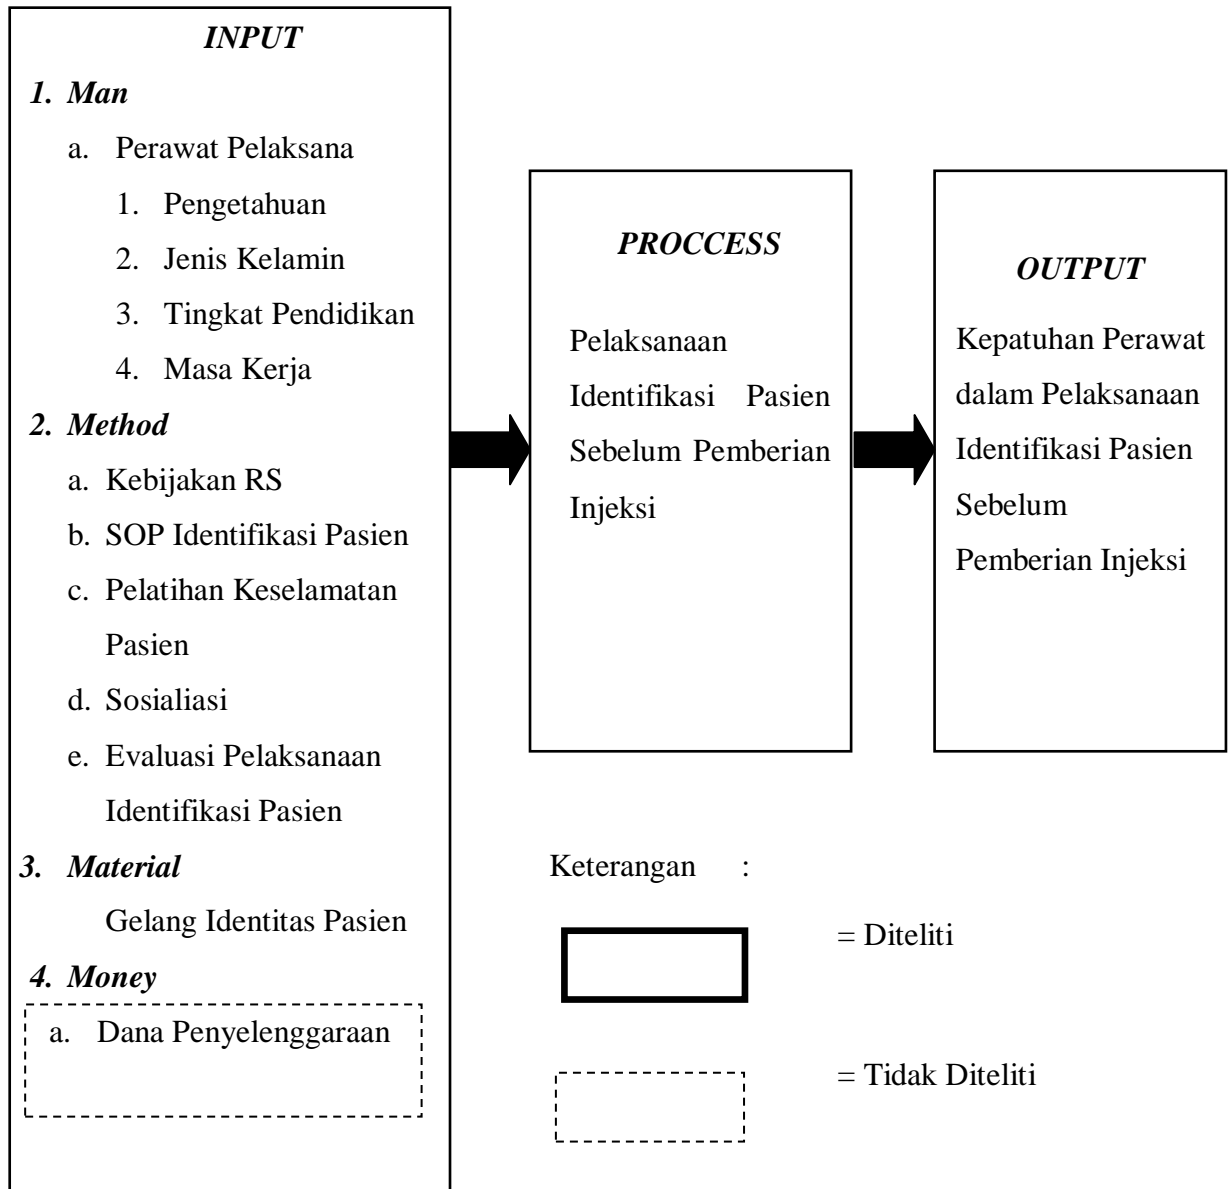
INPUT

1. Man

a. Perawat Pelaksana

1. Pengetahuan

2. Jenis Kelamin

3. Tingkat Pendidikan

4. Masa Kerja

2. Method

a. Kebijakan RS

b. SOP Identifikasi Pasien

c. Pelatihan Keselamatan Pasien

d. Sosialiasi

e. Evaluasi Pelaksanaan Identifikasi Pasien

3. Material

Gelang Identitas Pasien

4. Money

a. Dana Penyelenggaraan

PROCCESS

Pelaksanaan Identifikasi Pasien Sebelum Pemberian Injeksi

OUTPUT

Kepatuhan Perawat dalam Pelaksanaan Identifikasi Pasien Sebelum Pemberian Injeksi

Keterangan :

= Diteliti

= Tidak Diteliti